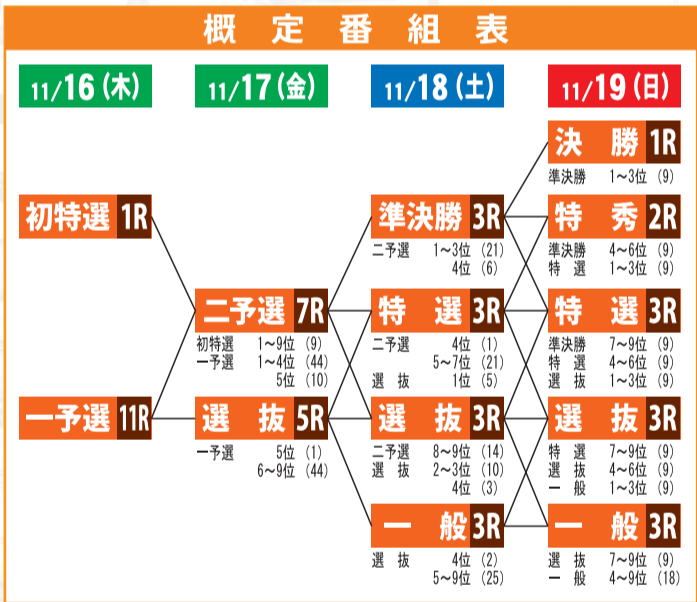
概定番組表

11/16（木）

初特選 1R

一予選 11R

11/17（金）

二予選 7R
初特選 1～9位（9）
一予選 1～4位（44）
5位（10）

選抜 5R
一予選 5位（1）
6～9位（44）

11/18（土）

準決勝 3R
二予選 1～3位（21）
4位（6）

特選 3R
二予選 4位（1）
5～7位（21）
選抜 1位（5）

選抜 3R
二予選 8～9位（14）
選抜 2～3位（10）
4位（3）

一般 3R
選抜 4位（2）
5～9位（25）

11/19（日）

決勝 1R
準決勝 1～3位（9）

特秀 2R
準決勝 4～6位（9）
特選 1～3位（9）

特選 3R
準決勝 7～9位（9）
特選 4～6位（9）
選抜 1～3位（9）

選抜 3R
特選 7～9位（9）
選抜 4～6位（9）
一般 1～3位（9）

一般 3R
選抜 7～9位（9）
一般 4～9位（18）